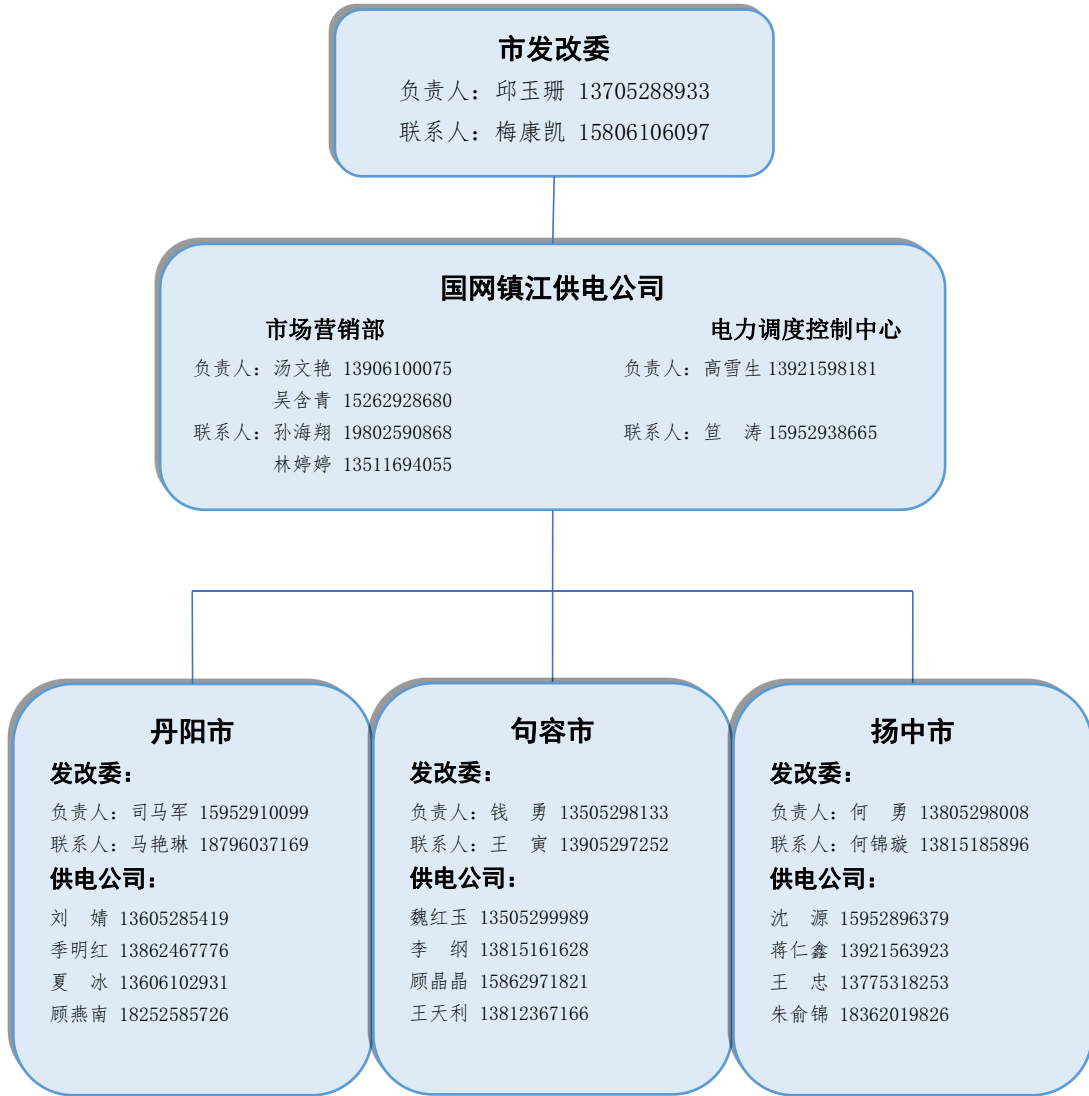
市发改委
负责人：邱玉珊 13705288933
联系人：梅康凯 15806106097

国网镇江供电公司

市场营销部
负责人：汤文艳 13906100075
吴含青 15262928680
联系人：孙海翔 19802590868
林婷婷 13511694055

电力调度控制中心
负责人：高雪生 13921598181
联系人：笪 涛 15952938665

丹阳市
发改委：
负责人：司马军 15952910099
联系人：马艳琳 18796037169
供电公司：
刘 婧 13605285419
季明红 13862467776
夏 冰 13606102931
顾燕南 18252585726

句容市
发改委：
负责人：钱 勇 13505298133
联系人：王 寅 13905297252
供电公司：
魏红玉 13505299989
李 纲 13815161628
顾晶晶 15862971821
王天利 13812367166

扬中市
发改委：
负责人：何 勇 13805298008
联系人：何锦璇 13815185896
供电公司：
沈 源 15952896379
蒋仁鑫 13921563923
王 忠 13775318253
朱俞锦 18362019826